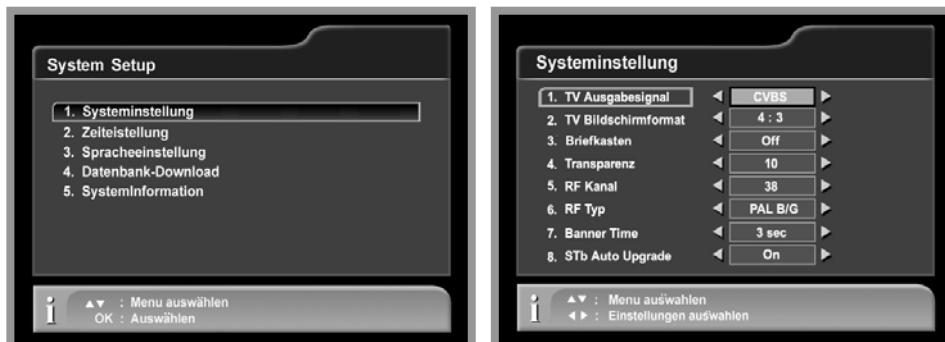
System Setup

1. Systeminstellung
2. Zeiteistellung
3. Spracheeinstellung
4. Datenbank-Download
5. SystemInformation

▲▼ : Menu auswählen
OK : Auswählen

Systeminstellung

| | | |
|---|---|---|
| 1. TV Ausgabesignal | ◀ | CVBS ▶ |
| 2. TV Bildschirmformat | ◀ | 4 : 3 ▶ |
| 3. Briefkasten | ◀ | Off ▶ |
| 4. Transparenz | ◀ | 10 ▶ |
| 5. RF Kanal | ◀ | 38 ▶ |
| 6. RF Typ | ◀ | PAL B/G ▶ |
| 7. Banner Time | ◀ | 3 sec ▶ |
| 8. STb Auto Upgrade | ◀ | On ▶ |

▲▼ : Menu auswahlen
◀ ▶ : Einstellungen auswahlen